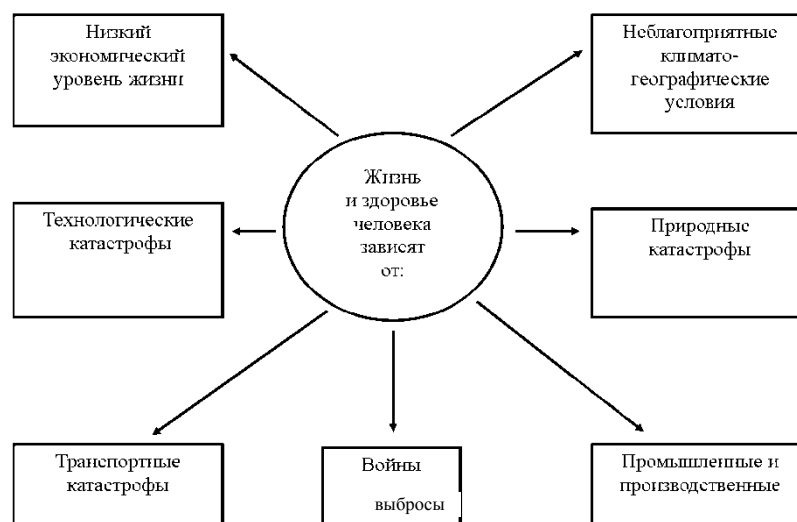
Низкий экономический уровень жизни

Неблагоприятные климато-географические условия

Жизнь и здоровье человека зависят от:

Технологические катастрофы

Природные катастрофы

Транспортные катастрофы

Войны

выбросы

Промышленные и производственные